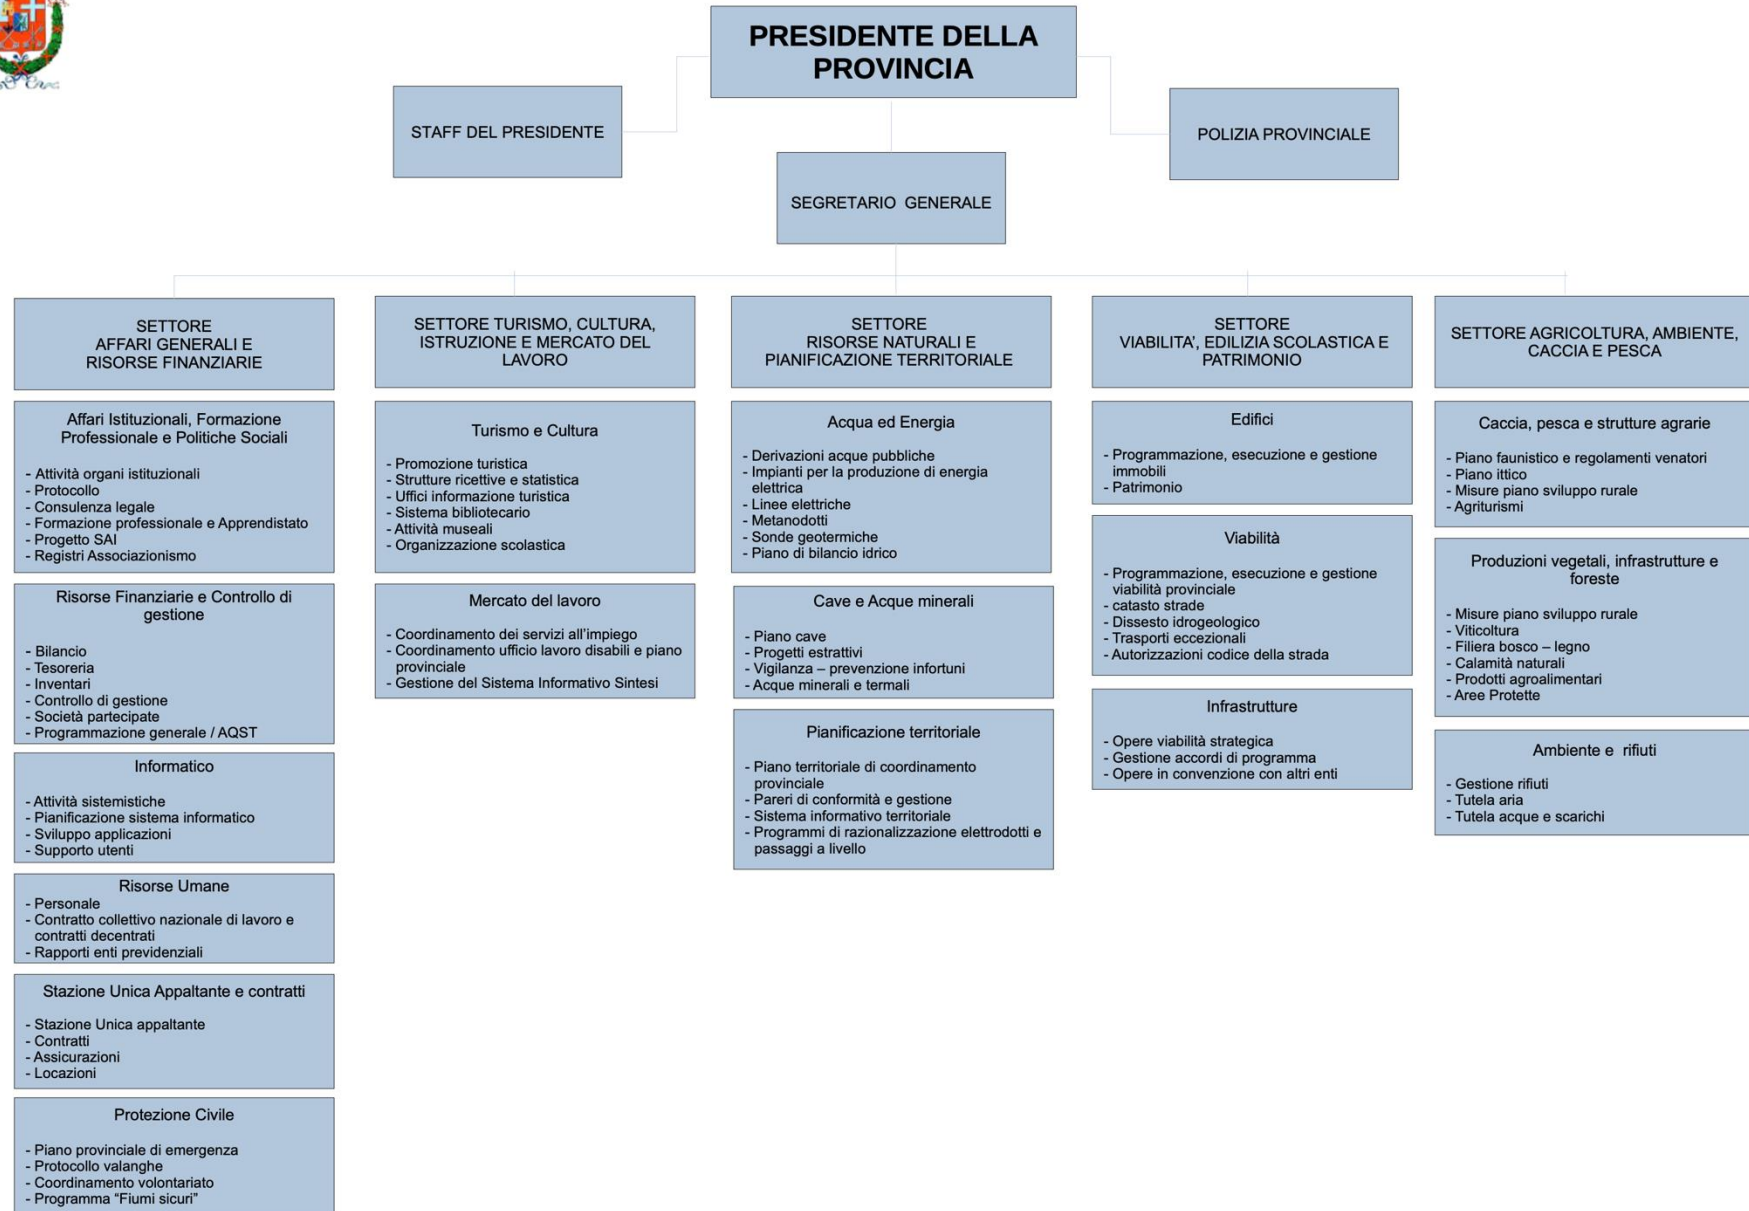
PRESIDENTE DELLA PROVINCIA

STAFF DEL PRESIDENTE

POLIZIA PROVINCIALE

SEGRETARIO GENERALE

SETTORE AFFARI GENERALI E RISORSE FINANZIARIE

Affari Istituzionali, Formazione Professionale e Politiche Sociali

- Attività organi istituzionali
- Protocollo
- Consulenza legale
- Formazione professionale e Apprendistato
- Progetto SAI
- Registri Associazionismo

Risorse Finanziarie e Controllo di gestione

- Bilancio
- Tesoreria
- Inventari
- Controllo di gestione
- Società partecipate
- Programmazione generale / AQST

Informatico

- Attività sistemistiche
- Pianificazione sistema informatico
- Sviluppo applicazioni
- Supporto utenti

Risorse Umane
- Personale
- Contratto collettivo nazionale di lavoro e contratti decentrati
- Rapporti enti previdenziali

Stazione Unica Appaltante e contratti

- Stazione Unica appaltante
- Contratti
- Assicurazioni
- Locazioni

Protezione Civile

- Piano provinciale di emergenza
- Protocollo valanghe
- Coordinamento volontariato
- Programma "Fiumi sicuri"

SETTORE TURISMO, CULTURA, ISTRUZIONE E MERCATO DEL LAVORO

Turismo e Cultura

- Promozione turistica
- Strutture ricettive e statistica
- Uffici informazione turistica
- Sistema bibliotecario
- Attività museali
- Organizzazione scolastica

Mercato del lavoro

- Coordinamento dei servizi all'impiego
- Coordinamento ufficio lavoro disabili e piano provinciale
- Gestione del Sistema Informativo Sintesi

SETTORE RISORSE NATURALI E PIANIFICAZIONE TERRITORIALE

Acqua ed Energia

- Derivazioni acque pubbliche
- Impianti per la produzione di energia elettrica
- Linee elettriche
- Metanodotti
- Sonde geotermiche
- Piano di bilancio idrico

Cave e Acque minerali

- Piano cave
- Progetti estrattivi
- Vigilanza – prevenzione infortuni
- Acque minerali e termali

Pianificazione territoriale

- Piano territoriale di coordinamento provinciale
- Pareri di conformità e gestione
- Sistema informativo territoriale
- Programmi di razionalizzazione elettrodotti e passaggi a livello

SETTORE VIABILITA', EDILIZIA SCOLASTICA E PATRIMONIO

Edifici

- Programmazione, esecuzione e gestione immobili
- Patrimonio

Viabilità

- Programmazione, esecuzione e gestione viabilità provinciale
- catasto strade
- Dissesto idrogeologico
- Trasporti eccezionali
- Autorizzazioni codice della strada

Infrastrutture

- Opere viabilità strategica
- Gestione accordi di programma
- Opere in convenzione con altri enti

SETTORE AGRICOLTURA, AMBIENTE, CACCIA E PESCA

Caccia, pesca e strutture agrarie

- Piano faunistico e regolamenti venatori
- Piano ittico
- Misure piano sviluppo rurale
- Agriturismi

Produzioni vegetali, infrastrutture e foreste

- Misure piano sviluppo rurale
- Viticoltura
- Filiera bosco – legno
- Calamità naturali
- Prodotti agroalimentari
- Aree Protette

Ambiente e rifiuti

- Gestione rifiuti
- Tutela aria
- Tutela acque e scarichi